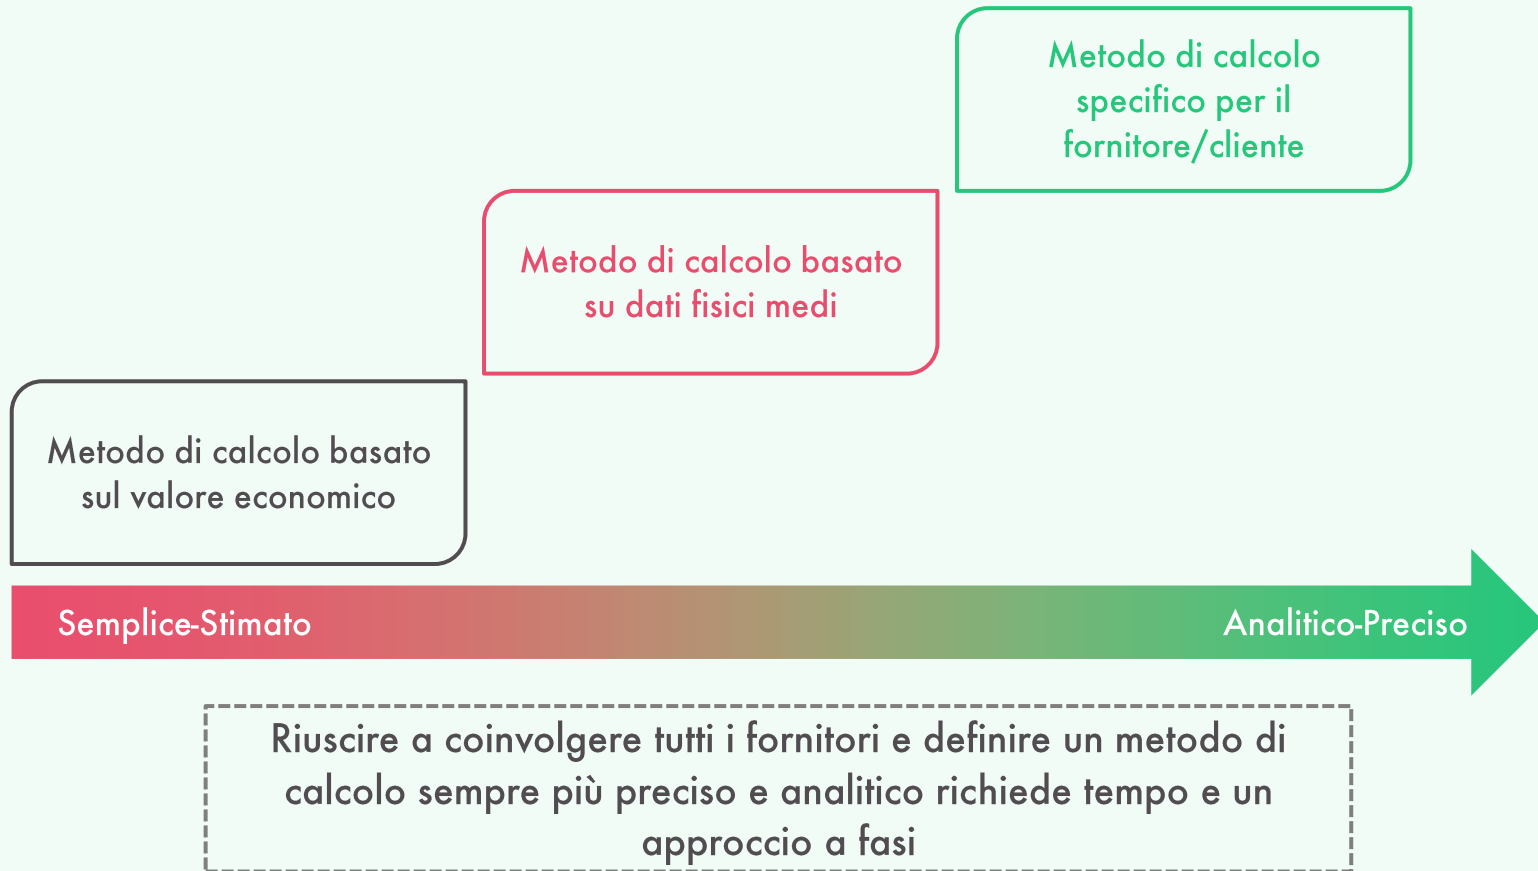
Metodo di calcolo specifico per il fornitore/cliente

Metodo di calcolo basato su dati fisici medi

Metodo di calcolo basato sul valore economico

Semplice-Stimato

Analitico-Preciso

Riuscire a coinvolgere tutti i fornitori e definire un metodo di calcolo sempre più preciso e analitico richiede tempo e un approccio a fasi